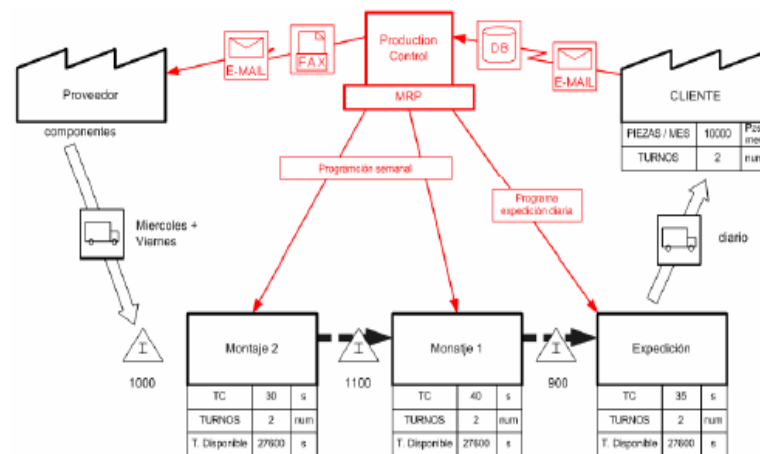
E-MAIL

FAX

Production Control

DB

E-MAIL

MRP

Proveedor

componentes

CLIENTE

| PIEZAS / MES | 10000 | Pz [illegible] |
|---|---|---|
| TURNOS | 2 | num |

Programación semanal

Programa expedición diaria

Miercoles + Viernes

diario

I

1000

Montaje 2

| TC | 30 | s |
|---|---|---|
| TURNOS | 2 | num |
| T. Disponible | 27600 | s |

I

1100

Monstje 1

| TC | 40 | s |
|---|---|---|
| TURNOS | 2 | num |
| T. Disponible | 27600 | s |

I

900

Expedición

| TC | 35 | s |
|---|---|---|
| TURNOS | 2 | num |
| T. Disponible | 27600 | s |